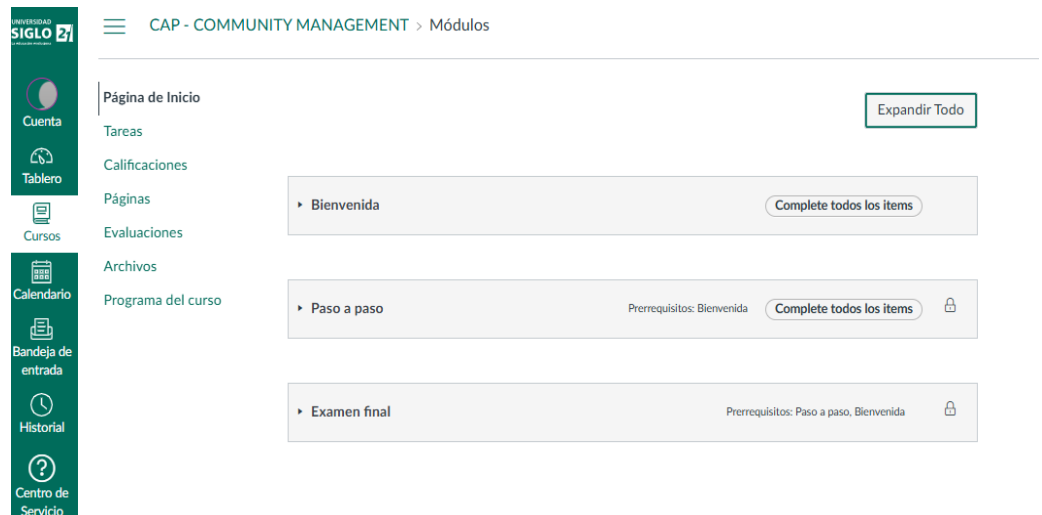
UNIVERSIDAD SIGLO 21

Cuenta

Tablero

Cursos

Calendario

Bandeja de entrada

Historial

Centro de Servicio

CAP - COMMUNITY MANAGEMENT > Módulos

Página de Inicio
Tareas
Calificaciones
Páginas
Evaluaciones
Archivos
Programa del curso

Expandir Todo

Bienvenida
Complete todos los items

Paso a paso
Prerrequisitos: Bienvenida
Complete todos los items

Examen final
Prerrequisitos: Paso a paso, Bienvenida